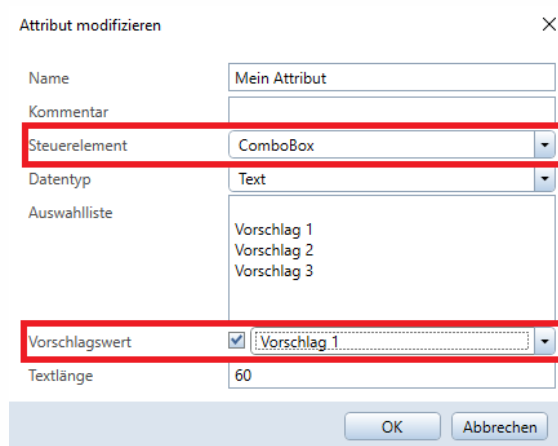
Attribut modifizieren

×

| Name | Mein Attribut |
|---|---|
| Kommentar | |
| Steuerelement | ComboBox |
| Datentyp | Text |
| Auswahlliste | Vorschlag 1<br>Vorschlag 2<br>Vorschlag 3 |
| Vorschlagswert | ☑ Vorschlag 1 |
| Textlänge | 60 |

OK

Abbrechen